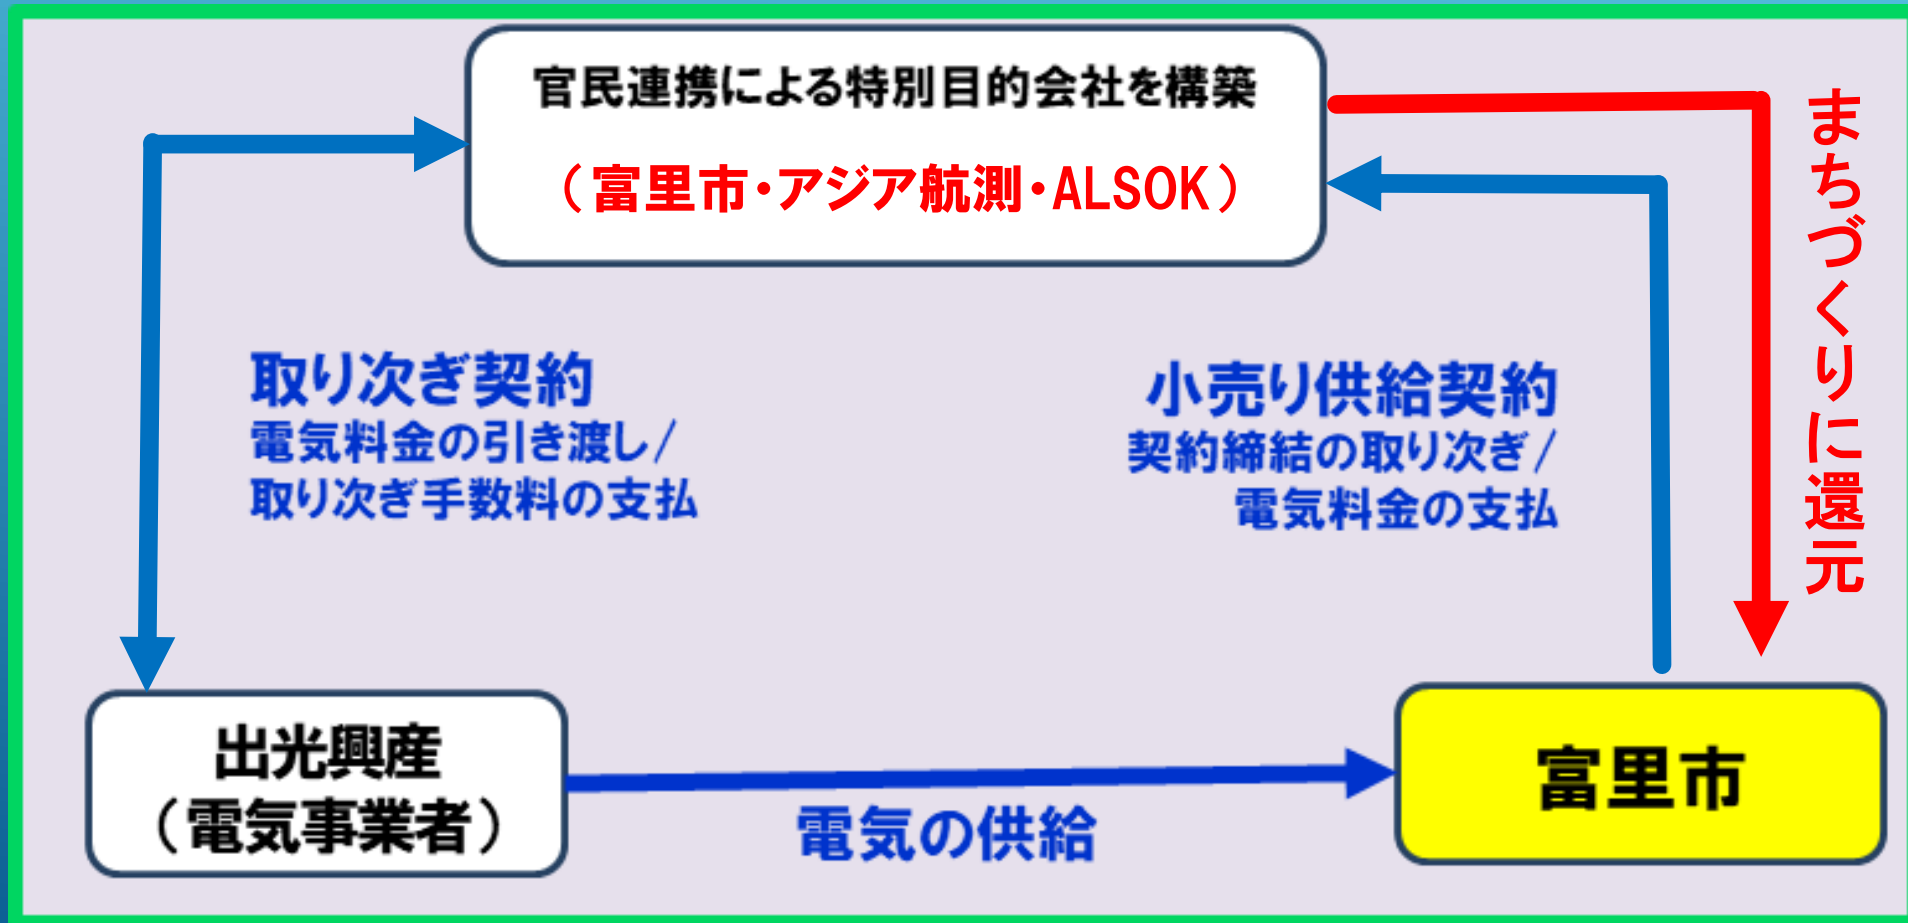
官民連携による特別目的会社を構築

（富里市・アジア航測・ALSOK）

まちづくりに還元

取り次ぎ契約
電気料金の引き渡し／
取り次ぎ手数料の支払

小売り供給契約
契約締結の取り次ぎ／
電気料金の支払

出光興産
（電気事業者）

電気の供給

富里市